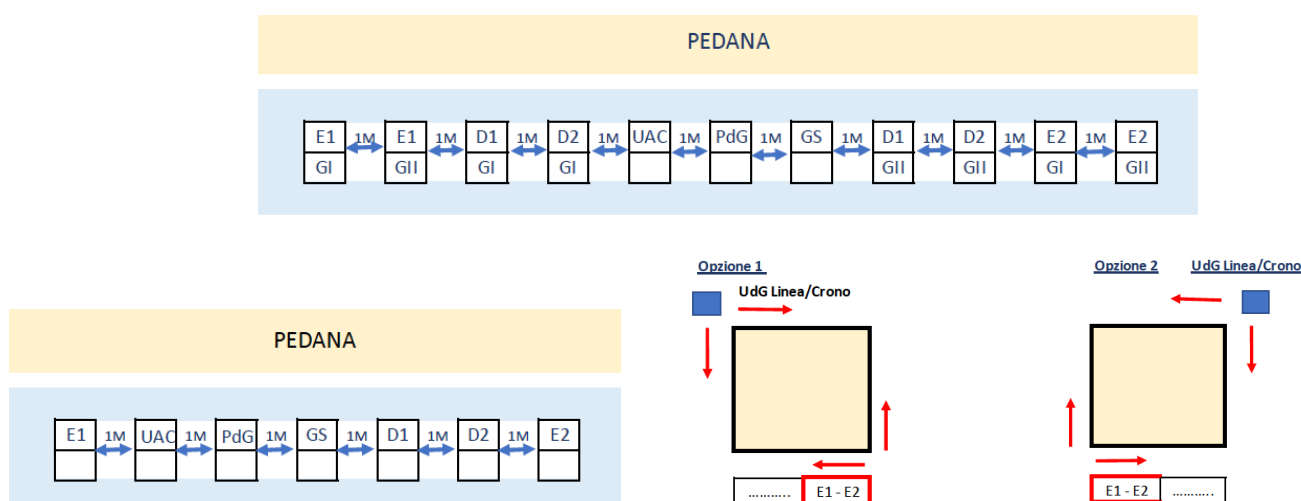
PEDANA

| E1 | 1M | E1 | 1M | D1 | 1M | D2 | 1M | UAC | 1M | PdG | 1M | GS | 1M | D1 | 1M | D2 | 1M | E2 | 1M | E2 |
|---|---|---|---|---|---|---|---|---|---|---|---|---|---|---|---|---|---|---|---|---|
| GI | | GII | | GI | | GI | | | | | | | | GII | | GII | | GI | | GII |

PEDANA

| E1 | 1M | UAC | 1M | PdG | 1M | GS | 1M | D1 | 1M | D2 | 1M | E2 |
|---|---|---|---|---|---|---|---|---|---|---|---|---|
| | | | | | | | | | | | | |

Opzione 1

UdG Linea/Crono

.......... | E1 - E2

Opzione 2

UdG Linea/Crono

E1 - E2 | ..........